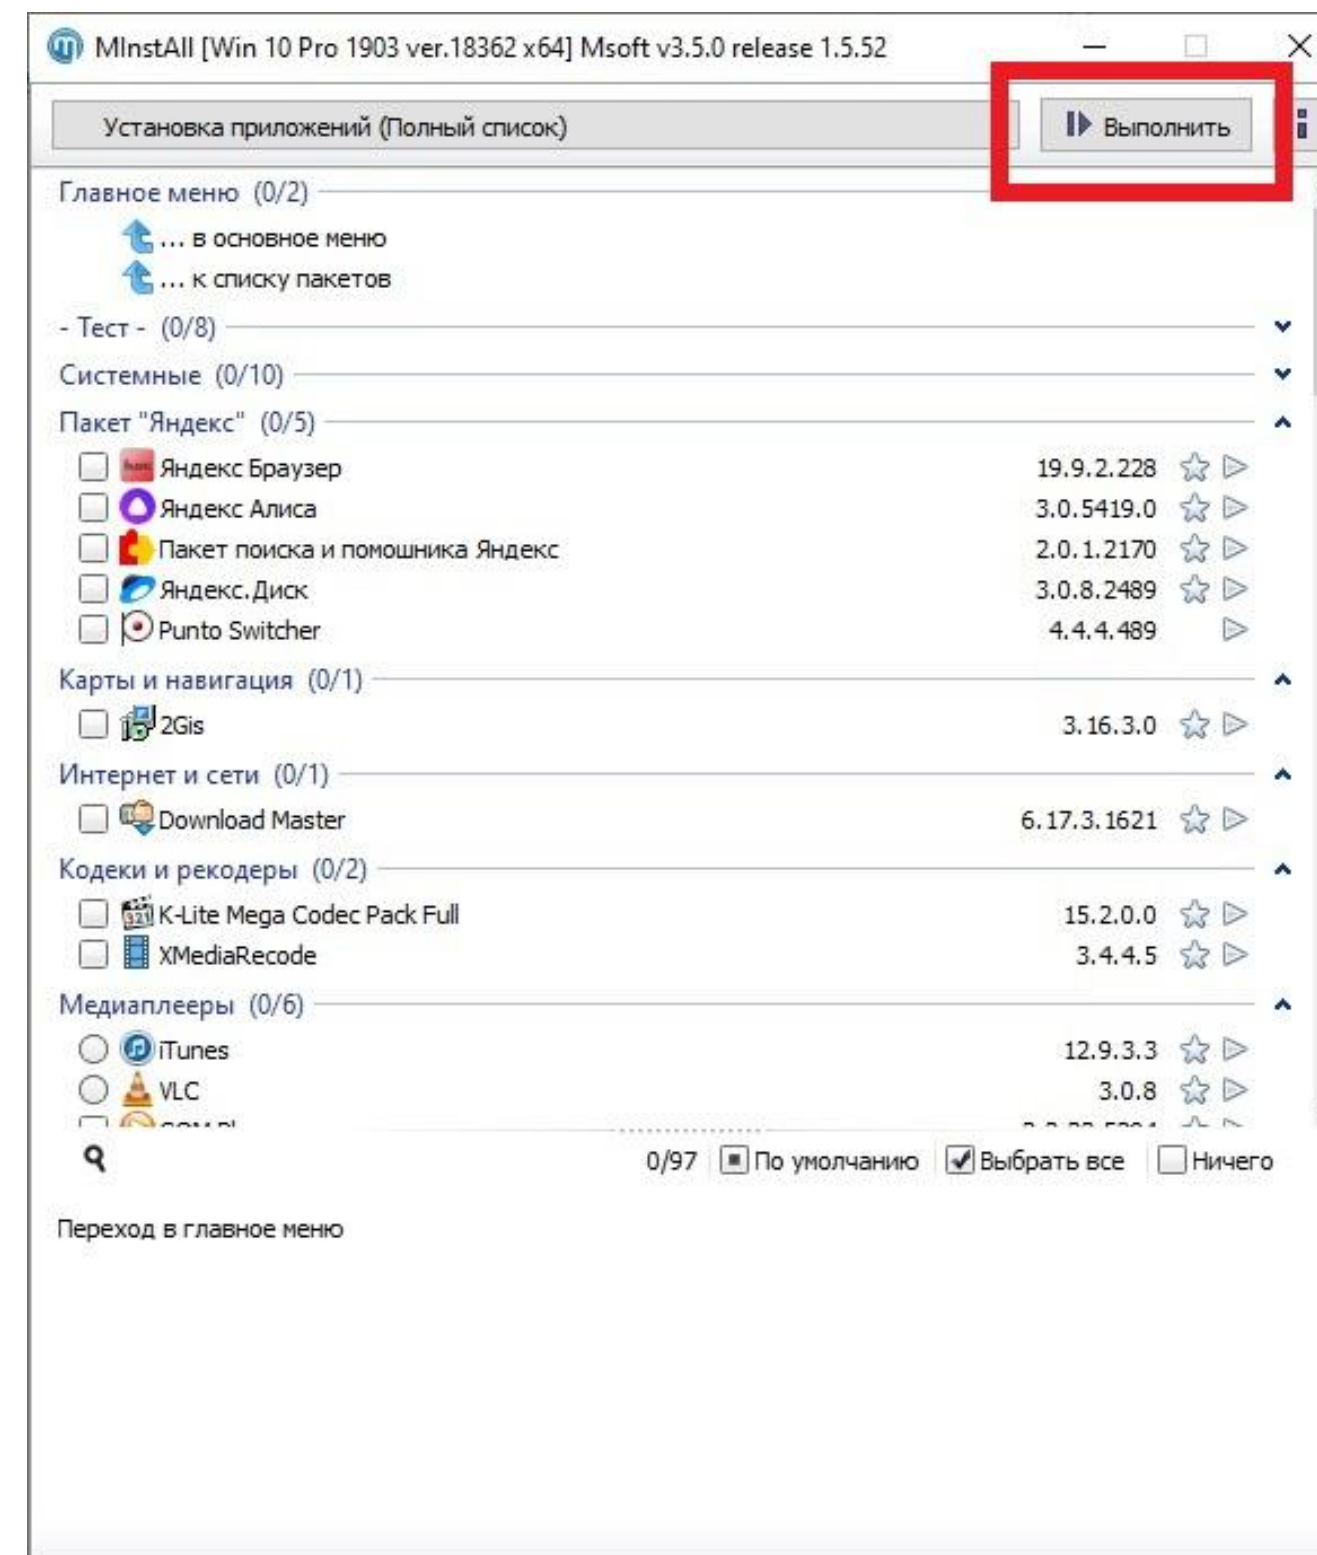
MInstAll [Win 10 Pro 1903 ver.18362 x64] Msoft v3.5.0 release 1.5.52

Установка приложений (Полный список)

Выполнить

Главное меню (0/2)

... в основное меню

... к списку пакетов

- Тест - (0/8)

Системные (0/10)

Пакет "Яндекс" (0/5)

| | |
|---|---|
| Яндекс Браузер | 19.9.2.228 |
| Яндекс Алиса | 3.0.5419.0 |
| Пакет поиска и помошника Яндекс | 2.0.1.2170 |
| Яндекс.Диск | 3.0.8.2489 |
| Punto Switcher | 4.4.4.489 |

Карты и навигация (0/1)

| | |
|---|---|
| 2Gis | 3.16.3.0 |

Интернет и сети (0/1)

| | |
|---|---|
| Download Master | 6.17.3.1621 |

Кодеки и рекодеры (0/2)

| | |
|---|---|
| K-Lite Mega Codec Pack Full | 15.2.0.0 |
| XMediaRecode | 3.4.4.5 |

Медиаплееры (0/6)

| | |
|---|---|
| iTunes | 12.9.3.3 |
| VLC | 3.0.8 |
| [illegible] | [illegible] |

0/97 По умолчанию Выбрать все Ничего

Переход в главное меню